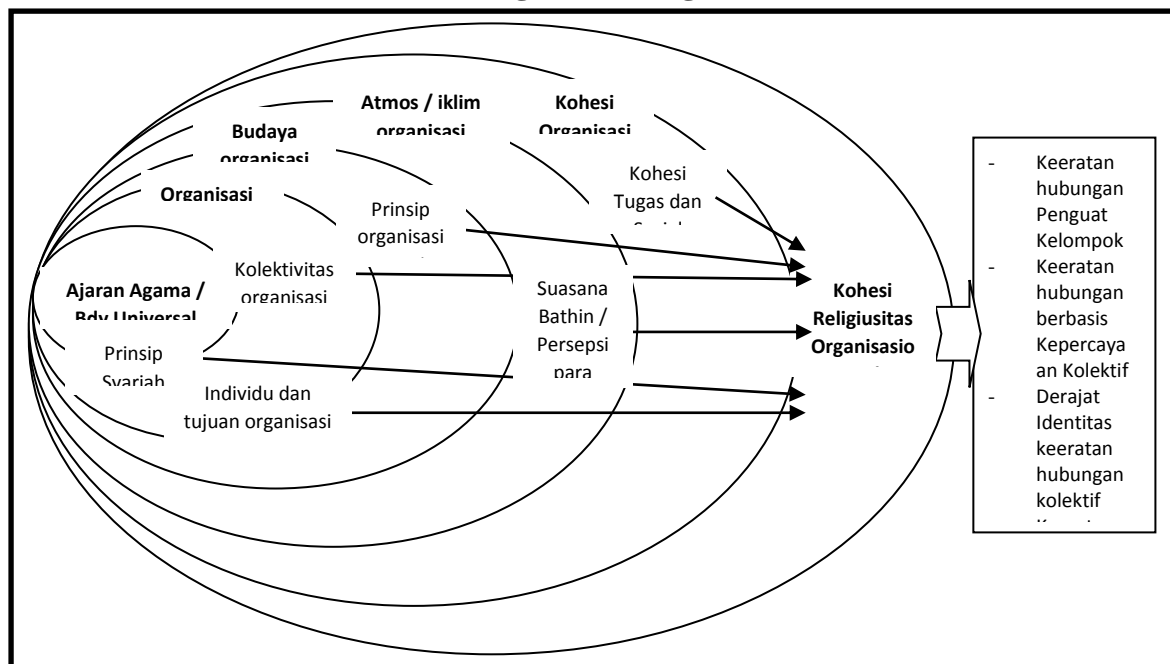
Atmos / iklim organisasi

Kohesi Organisasi

Budaya organisasi

Organisasi

Kohesi Tugas dan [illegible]

Prinsip organisasi

Ajaran Agama / Bdy Universal

Kolektivitas organisasi

Suasana Bathin / Persepsi para

Kohesi Religiusitas Organisasio

Prinsip Syariah

Individu dan tujuan organisasi

- Keeratan hubungan Penguat Kelompok
- Keeratan hubungan berbasis Kepercayaan Kolektif
- Derajat Identitas keeratan hubungan kolektif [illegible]